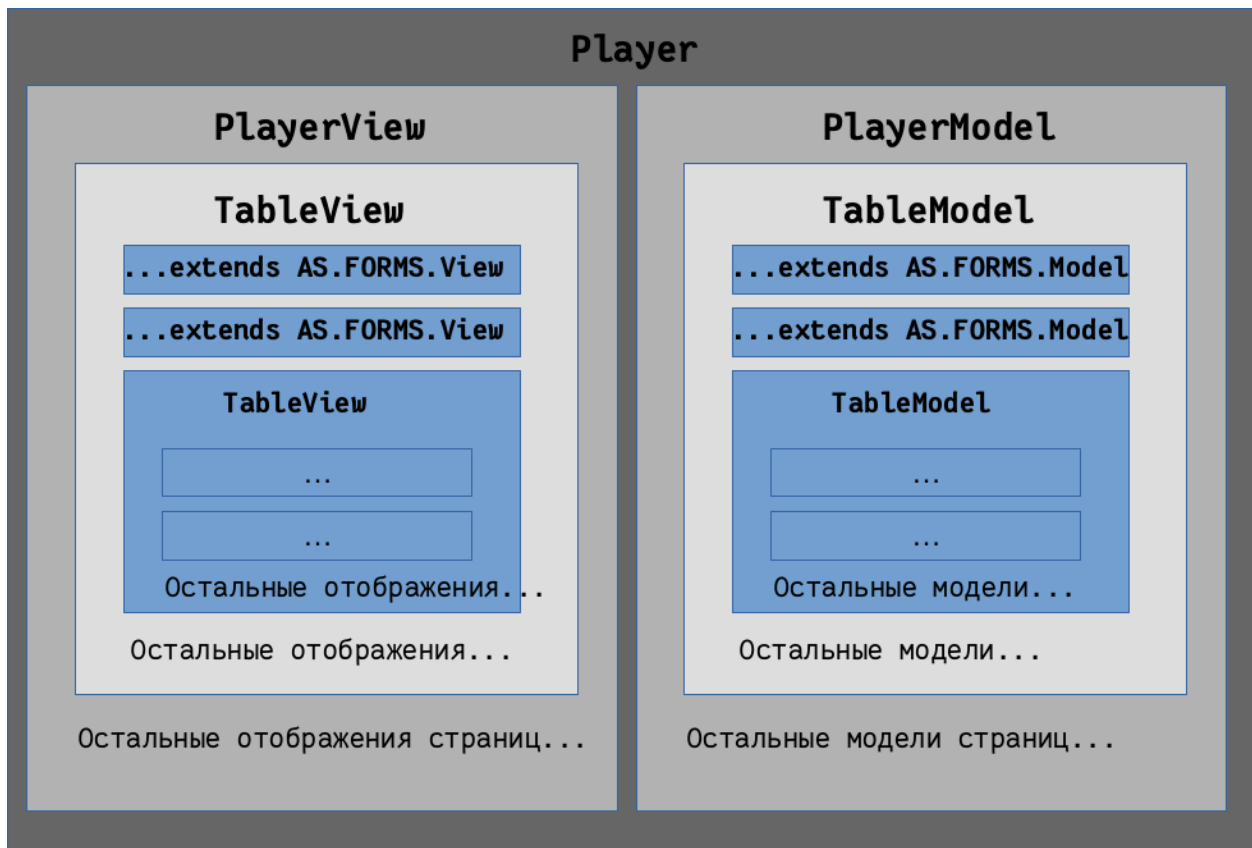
Player

PlayerView

TableView

...extends AS.FORMS.View

...extends AS.FORMS.View

TableView

...

...

Остальные отображения...

Остальные отображения...

Остальные отображения страниц...

PlayerModel

TableModel

...extends AS.FORMS.Model

...extends AS.FORMS.Model

TableModel

...

...

Остальные модели...

Остальные модели...

Остальные модели страниц...